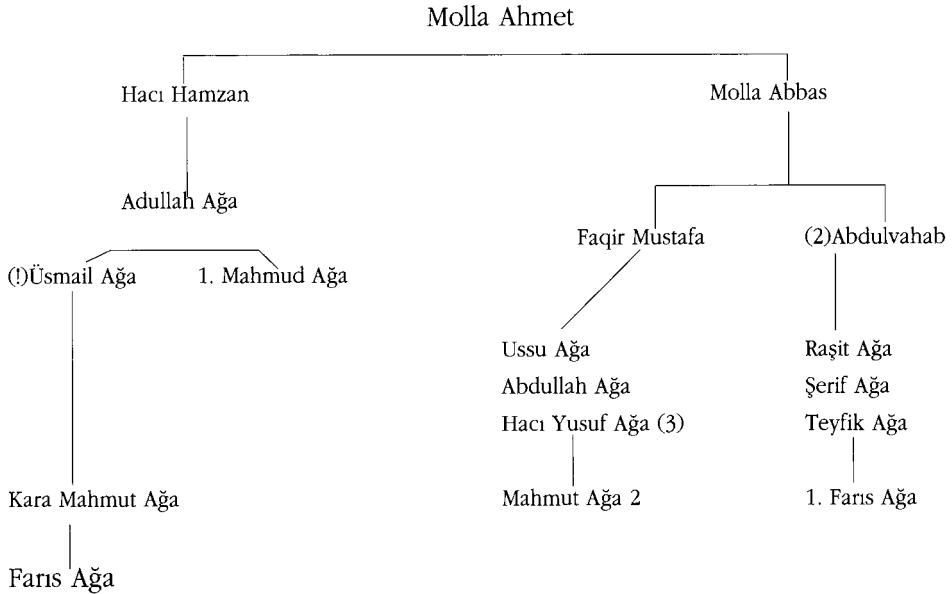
Molla Ahmet

Hacı Hamzan

Molla Abbas

Adullah Ağa

Faqir Mustafa

(2)Abdulvahab

(!)Üsmail Ağa

1. Mahmud Ağa

Ussu Ağa
Abdullah Ağa
Hacı Yusuf Ağa (3)

Raşit Ağa
Şerif Ağa
Teyfik Ağa

Kara Mahmut Ağa

Mahmut Ağa 2

1. Farıs Ağa

Farıs Ağa